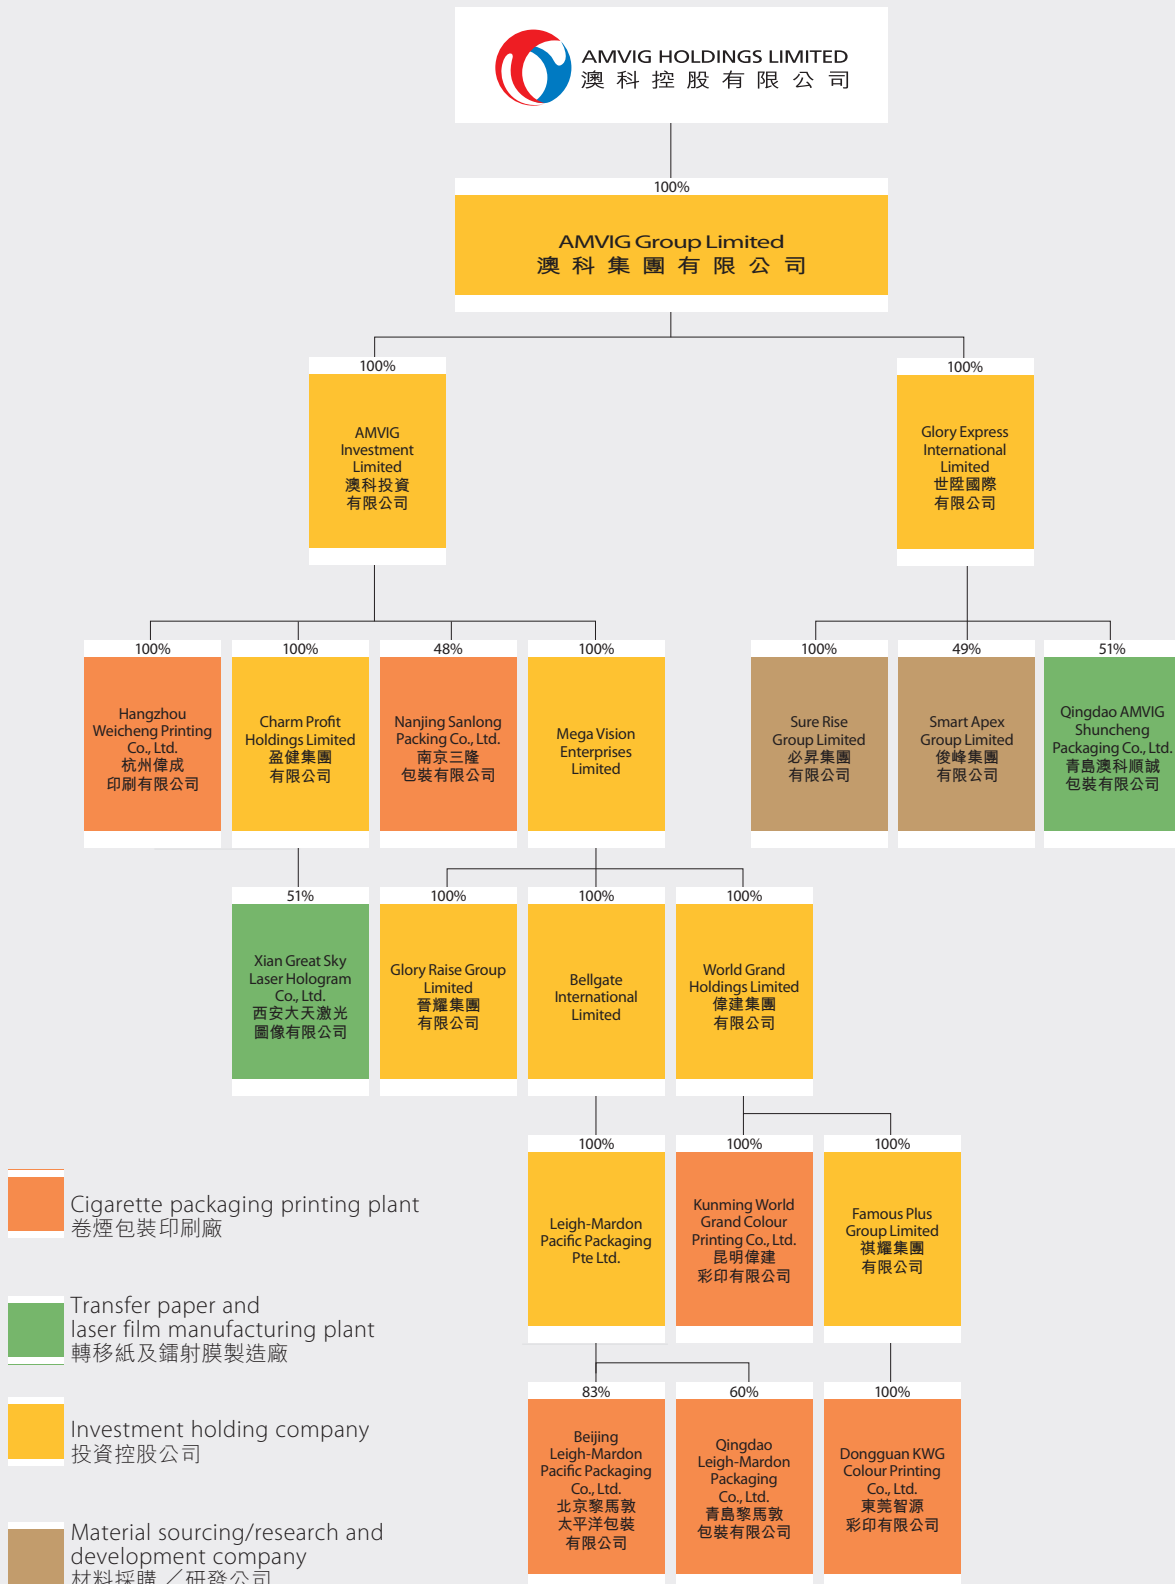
AMVIG HOLDINGS LIMITED
澳科控股有限公司

100%
AMVIG Group Limited
澳科集團有限公司

100%
AMVIG Investment Limited
澳科投資有限公司

100%
Glory Express International Limited
世陞國際有限公司

100%
Hangzhou Weicheng Printing Co., Ltd.
杭州偉成印刷有限公司

100%
Charm Profit Holdings Limited
盈健集團有限公司

48%
Nanjing Sanlong Packing Co., Ltd.
南京三隆包裝有限公司

100%
Mega Vision Enterprises Limited

100%
Sure Rise Group Limited
必昇集團有限公司

49%
Smart Apex Group Limited
俊峰集團有限公司

51%
Qingdao AMVIG Shuncheng Packaging Co., Ltd.
青島澳科順誠包裝有限公司

51%
Xian Great Sky Laser Hologram Co., Ltd.
西安大天激光圖像有限公司

100%
Glory Raise Group Limited
晉耀集團有限公司

100%
Bellgate International Limited

100%
World Grand Holdings Limited
偉建集團有限公司

100%
Leigh-Mardon Pacific Packaging Pte Ltd.

100%
Kunming World Grand Colour Printing Co., Ltd.
昆明偉建彩印有限公司

100%
Famous Plus Group Limited
祺耀集團有限公司

83%
Beijing Leigh-Mardon Pacific Packaging Co., Ltd.
北京黎馬敦太平洋包裝有限公司

60%
Qingdao Leigh-Mardon Packaging Co., Ltd.
青島黎馬敦包裝有限公司

100%
Dongguan KWG Colour Printing Co., Ltd.
東莞智源彩印有限公司

Cigarette packaging printing plant
卷煙包裝印刷廠

Transfer paper and laser film manufacturing plant
轉移紙及鐳射膜製造廠

Investment holding company
投資控股公司

Material sourcing/research and development company
材料採購／研發公司